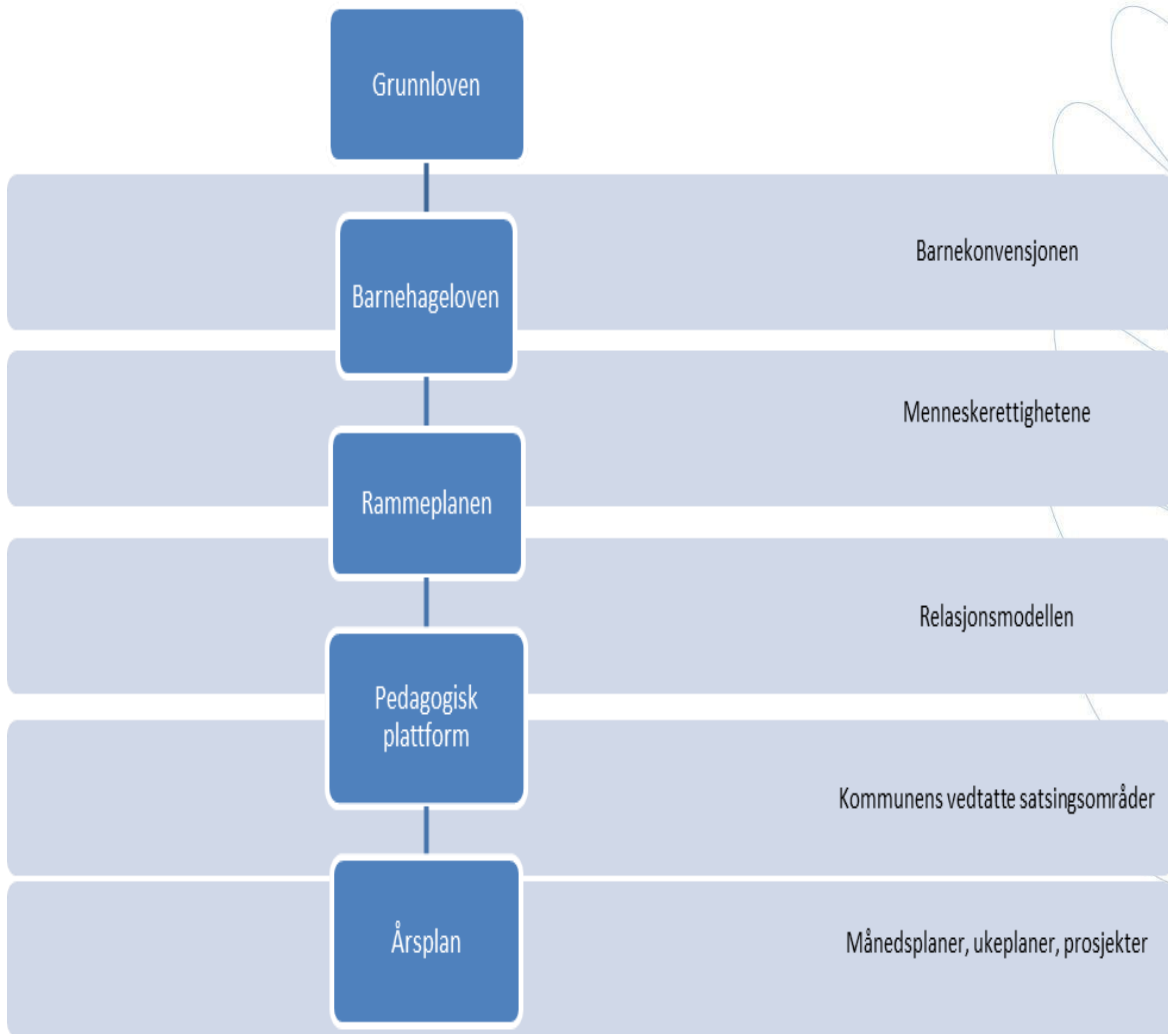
Grunnloven

Barnehageloven

Barnekonvensjonen

Rammeplanen

Menneskerettighetene

Pedagogisk plattform

Relasjonsmodellen

Kommunens vedtatte satsingsområder

Årsplan

Månedsplaner, ukeplaner, prosjekter